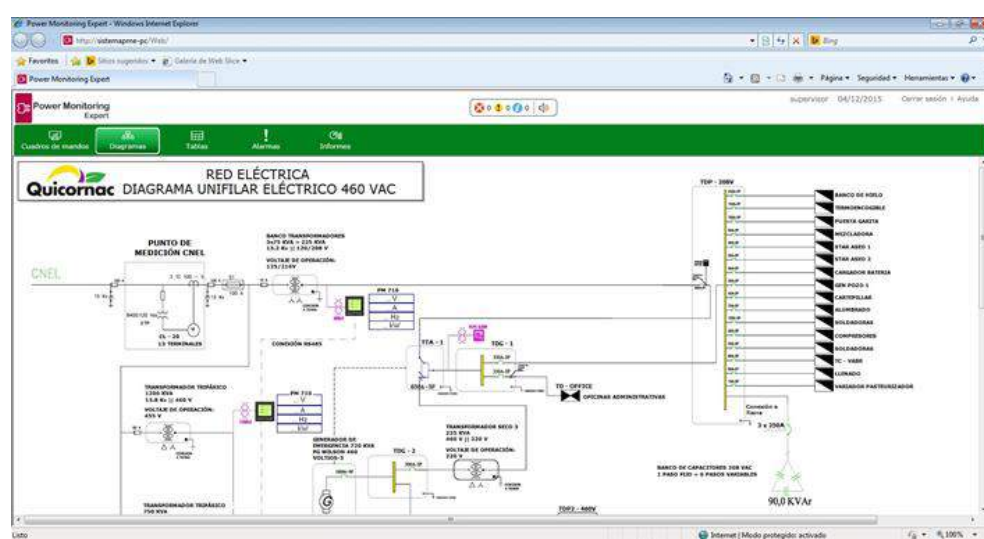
Power Monitoring Expert - Windows Internet Explorer

http://sistemapme-pc/Web/

Bing

Favoritos | Sitios sugeridos ▾ | Galería de Web Slice ▾

Power Monitoring Expert

Página ▾ Seguridad ▾ Herramientas ▾

Power Monitoring Expert

0 0 0 0

supervisor 04/12/2015 Cerrar sesión | Ayuda

Cuadros de mandos | Diagramas | Tablas | Alarmas | Informes

Quicornac

RED ELÉCTRICA
DIAGRAMA UNIFILAR ELÉCTRICO 460 VAC

PUNTO DE MEDICIÓN CNEL

CNEL

CL - 20
13 TERMINALES

BANCO TRANSFORMADORES
3x75 KVA = 225 KVA
13,2 Kv // 120/208 V

VOLTAJE DE OPERACIÓN:
125/216V

PM 710
V
A
Hz
KW

CONEXIÓN RS485

TTA - 1

TDG - 1

TD - OFFICE

OFICINAS ADMINISTRATIVAS

TRANSFORMADOR TRIFÁSICO
1250 KVA
13,8 Kv // 460 V

VOLTAJE DE OPERACIÓN:
455 V

PM 710
V
A
Hz
KW

GENERADOR DE EMERGENCIA 720 KVA

TDG - 2

TRANSFORMADOR SECO 3
225 KVA
460 V // 120 V

VOLTAJE DE OPERACIÓN:
220 V

TRANSFORMADOR TRIFÁSICO
750 KVA

TDP - 208V

BANCO DE HIELO
TERMOENCOGIBLE
PUENTE GARITA
MEZCLADORA
STAR ASEO 1
STAR ASEO 2
CARGADOR BATERIA
GEN POZO 1
CARTOPILLAR
ALUMBRADO
SOLDADORAS
COMPRESORES
SOLDADORAS
TC - VABR
LLENADO
VARIADOR PASTEURIZADOR

Conexión a tierra

3 x 250A

BANCO DE CAPACITORES 208 VAC
1 PASO FIJO + 6 PASOS VARIABLES

90,0 KVAr

TDP2 - 460V

Listo

Internet | Modo protegido: activado

100%